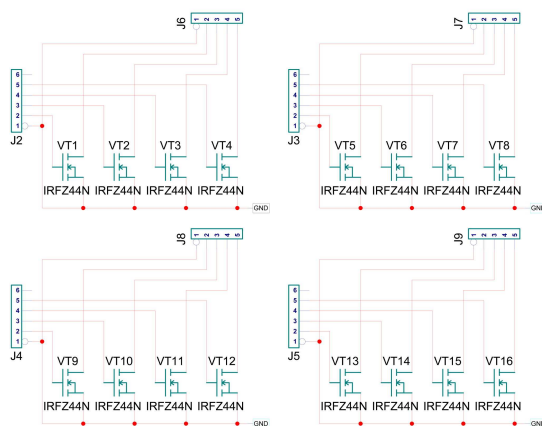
J6
1 2 3 4 5
6
5
4
3
2
1
J2
VT1 VT2 VT3 VT4
IRFZ44N IRFZ44N IRFZ44N IRFZ44N
GND

J7
1 2 3 4 5
6
5
4
3
2
1
J3
VT5 VT6 VT7 VT8
IRFZ44N IRFZ44N IRFZ44N IRFZ44N
GNI

J8
1 2 3 4 5
6
5
4
3
2
1
J4
VT9 VT10 VT11 VT12
IRFZ44N IRFZ44N IRFZ44N IRFZ44N
GND

J9
1 2 3 4 5
6
5
4
3
2
1
J5
VT13 VT14 VT15 VT16
IRFZ44N IRFZ44N IRFZ44N IRFZ44N
GNI